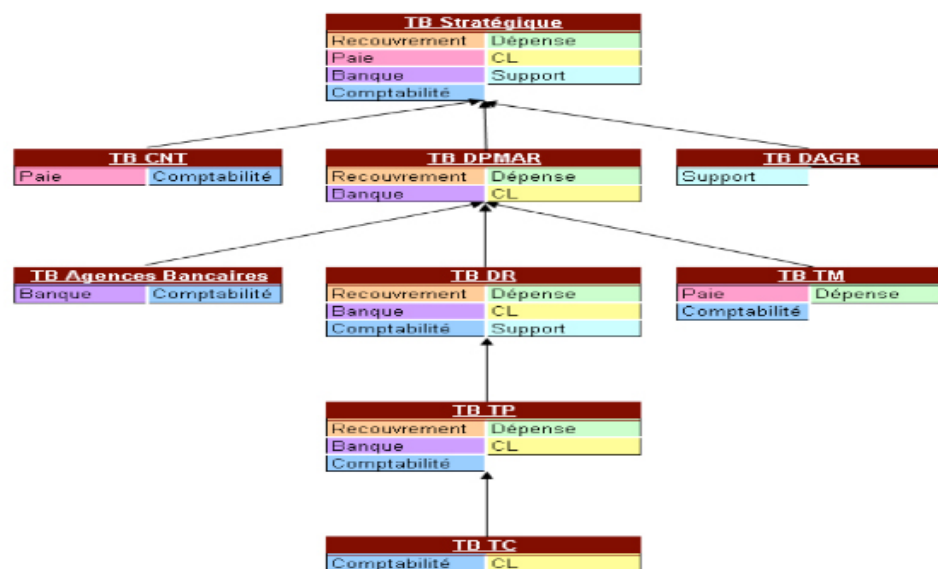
TB Stratégique

| Recouvrement | Dépense |
|---|---|
| Paie | CL |
| Banque | Support |
| Comptabilité | |

TB CNT

| Paie | Comptabilité |
|---|---|

TB DPMAR

| Recouvrement | Dépense |
|---|---|
| Banque | CL |

TB DAGR

| Support |
|---|

TB Agences Bancaires

| Banque | Comptabilité |
|---|---|

TB DR

| Recouvrement | Dépense |
|---|---|
| Banque | CL |
| Comptabilité | Support |

TB TM

| Paie | Dépense |
|---|---|
| Comptabilité | |

TB TP

| Recouvrement | Dépense |
|---|---|
| Banque | CL |
| Comptabilité | |

TB TC

| Comptabilité | CL |
|---|---|